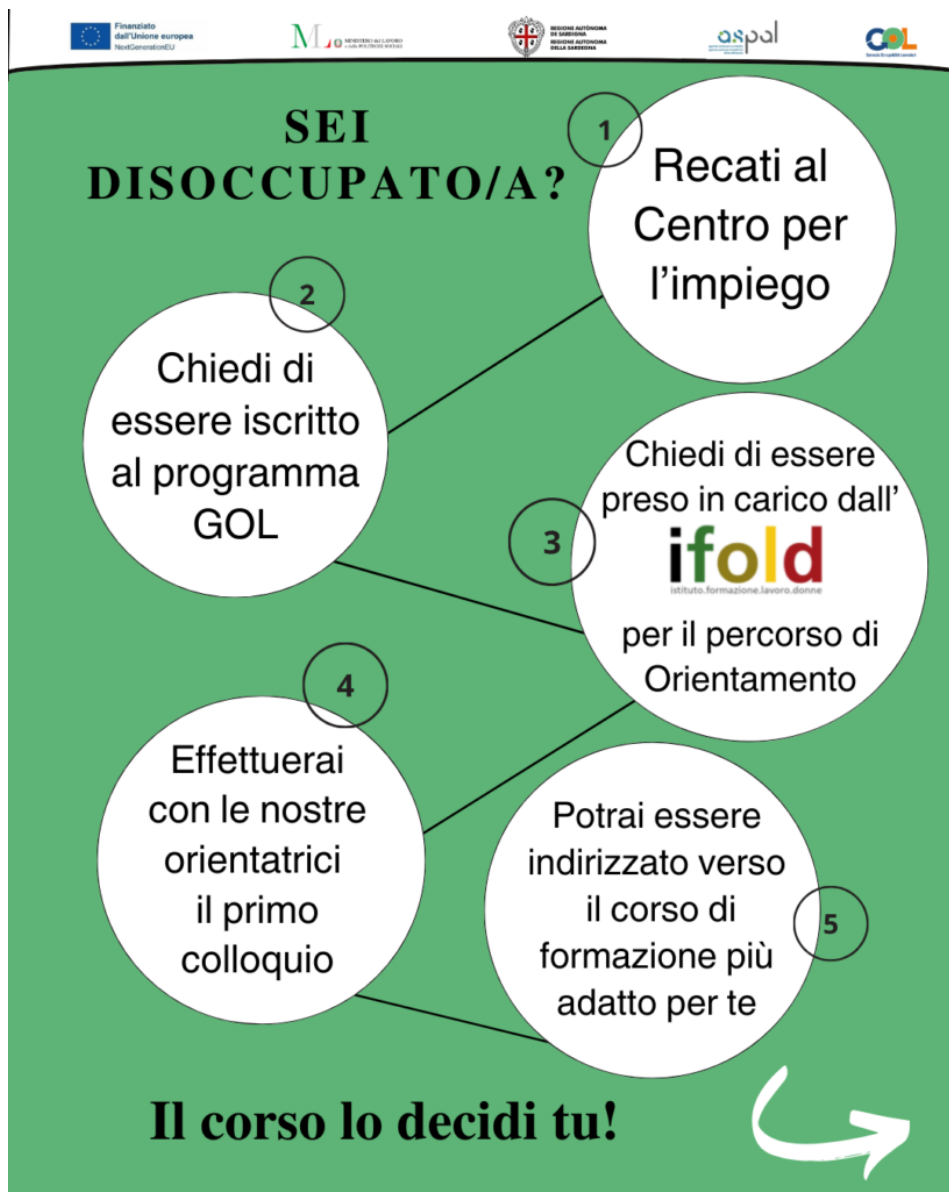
Finanziato dall'Unione europea NextGenerationEU

MLPS MINISTERO del LAVORO e delle POLITICHE SOCIALI

REGIONE AUTÒNOMA DE SARDIGNA REGIONE AUTONOMA DELLA SARDEGNA

aspal

GOL

SEI DISOCCUPATO/A?

1

Recati al Centro per l'impiego

2

Chiedi di essere iscritto al programma GOL

3

Chiedi di essere preso in carico dall' ifold istituto.formazione.lavoro.donne per il percorso di Orientamento

4

Effettuerai con le nostre orientatrici il primo colloquio

5

Potrai essere indirizzato verso il corso di formazione più adatto per te

Il corso lo decidi tu!